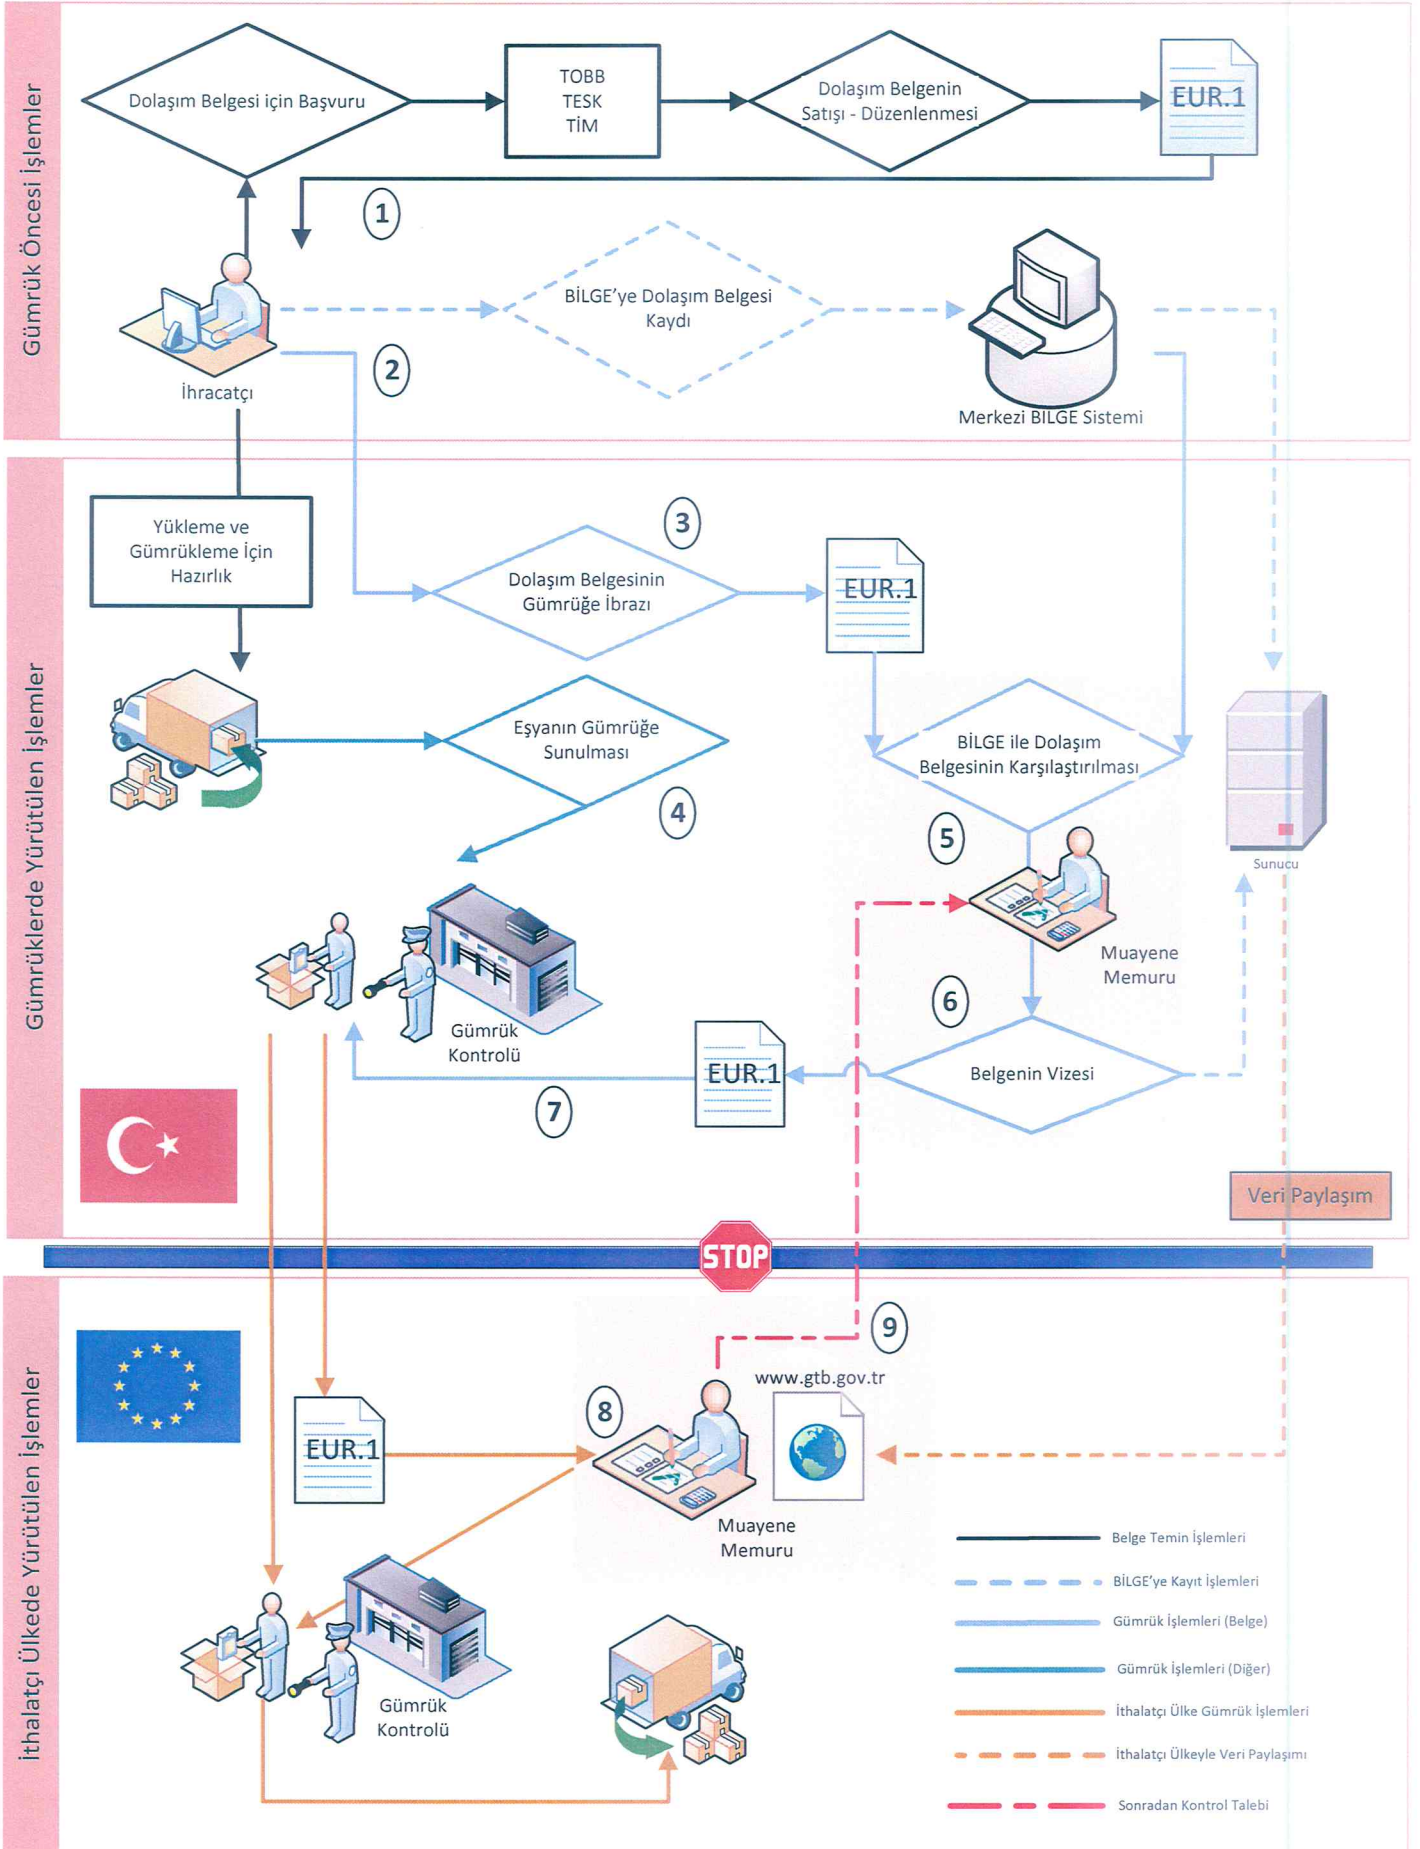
Gümrük Öncesi İşlemler

Dolaşım Belgesi için Başvuru

TOBB
TESK
TİM

Dolaşım Belgenin Satışı - Düzenlenmesi

EUR.1

1

BİLGE'ye Dolaşım Belgesi Kaydı

2

İhracatçı

Merkezi BILGE Sistemi

Gümrüklerde Yürütülen İşlemler

Yükleme ve Gümrükleme İçin Hazırlık

3

Dolaşım Belgesinin Gümrüğe İbrazı

EUR.1

Eşyanın Gümrüğe Sunulması

4

BİLGE ile Dolaşım Belgesinin Karşılaştırılması

5

Muayene Memuru

Sunucu

Gümrük Kontrolü

6

EUR.1

Belgenin Vizesi

7

Veri Paylaşım

STOP

İthalatçı Ülkede Yürütülen İşlemler

9

www.gtb.gov.tr

8

EUR.1

Muayene Memuru

Gümrük Kontrolü

Belge Temin İşlemleri
BİLGE'ye Kayıt İşlemleri
Gümrük İşlemleri (Belge)
Gümrük İşlemleri (Diğer)
İthalatçı Ülke Gümrük İşlemleri
İthalatçı Ülkeyle Veri Paylaşımı
Sonradan Kontrol Talebi